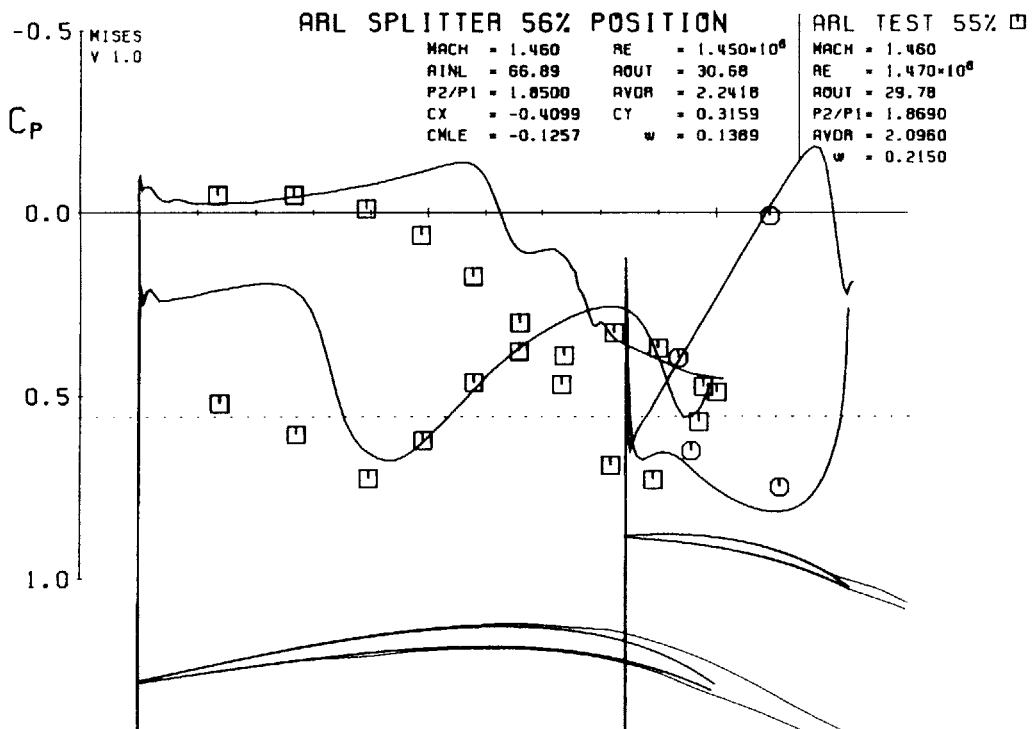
ARL SPLITTER 56% POSITION

MISES
V 1.0

| MACH | = 1.460 | RE | = $1.450 \times 10^{6}$ |
|---|---|---|---|
| AINL | = 66.89 | AOUT | = 30.68 |
| P2/P1 | = 1.8500 | AVDR | = 2.2418 |
| CX | = -0.4099 | CY | = 0.3159 |
| CMLE | = -0.1257 | $\omega$ | = 0.1389 |

ARL TEST 55%

MACH = 1.460
RE = $1.470 \times 10^{6}$
AOUT = 29.78
P2/P1 = 1.8690
AVDR = 2.0960
$\omega$ = 0.2150

$C_P$

-0.5

0.0

0.5

1.0